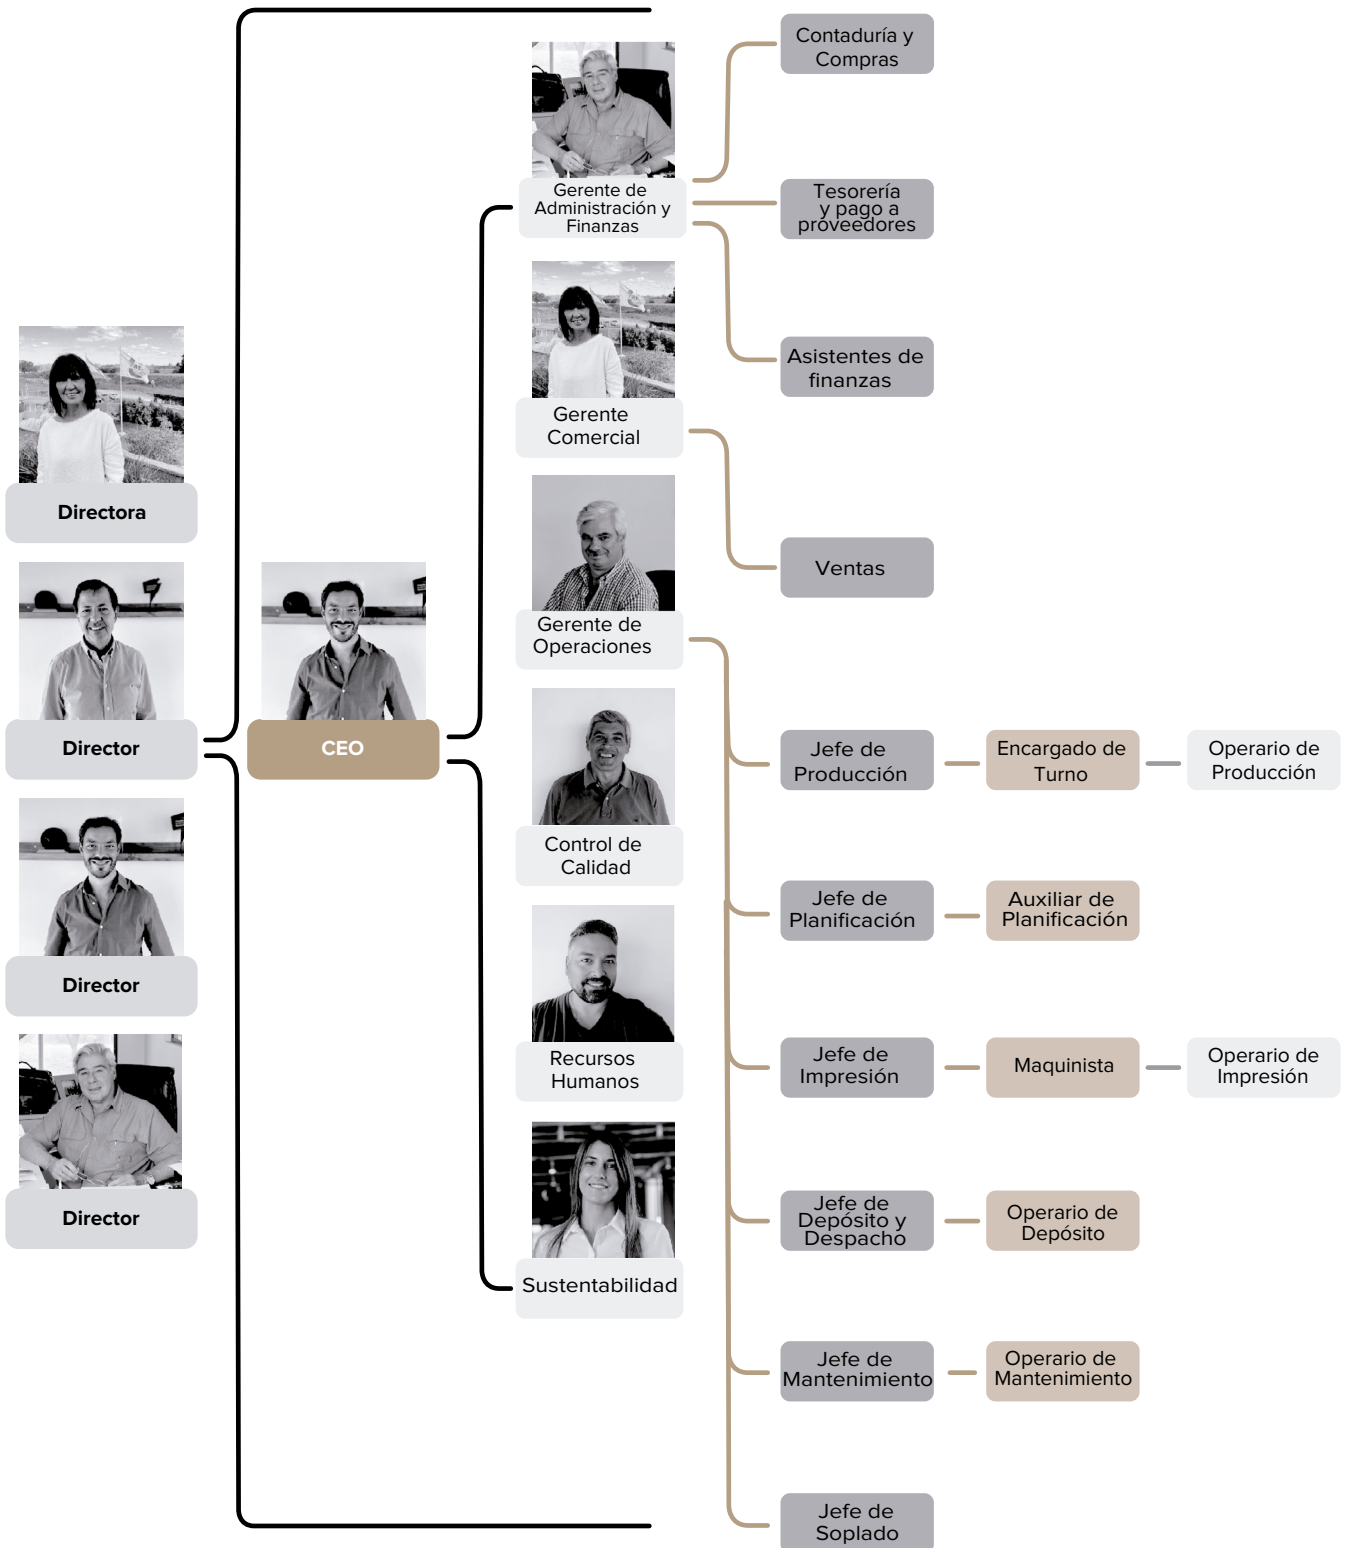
Directora

Director

Director

Director

CEO

Gerente de Administración y Finanzas

Contaduría y Compras

Tesorería y pago a proveedores

Asistentes de finanzas

Gerente Comercial

Ventas

Gerente de Operaciones

Jefe de Producción

Encargado de Turno

Operario de Producción

Jefe de Planificación

Auxiliar de Planificación

Jefe de Impresión

Maquinista

Operario de Impresión

Jefe de Depósito y Despacho

Operario de Depósito

Jefe de Mantenimiento

Operario de Mantenimiento

Jefe de Soplado

Control de Calidad

Recursos Humanos

Sustentabilidad